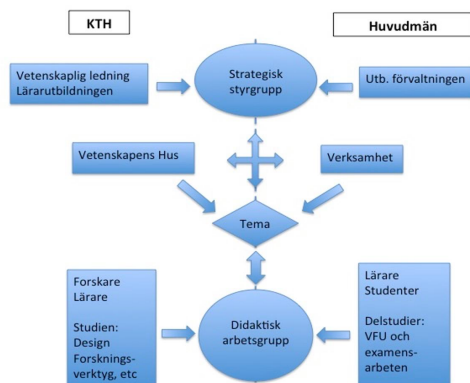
KTH

Huvudmän

Vetenskaplig ledning Lärarutbildningen

Strategisk styrgrupp

Utb. förvaltningen

Vetenskapens Hus

Verksamhet

Tema

Forskare
Lärare

Studien:
Design
Forsknings-verktyg, etc

Didaktisk arbetsgrupp

Lärare
Studenter

Delstudier:
VFU och examens-arbeten